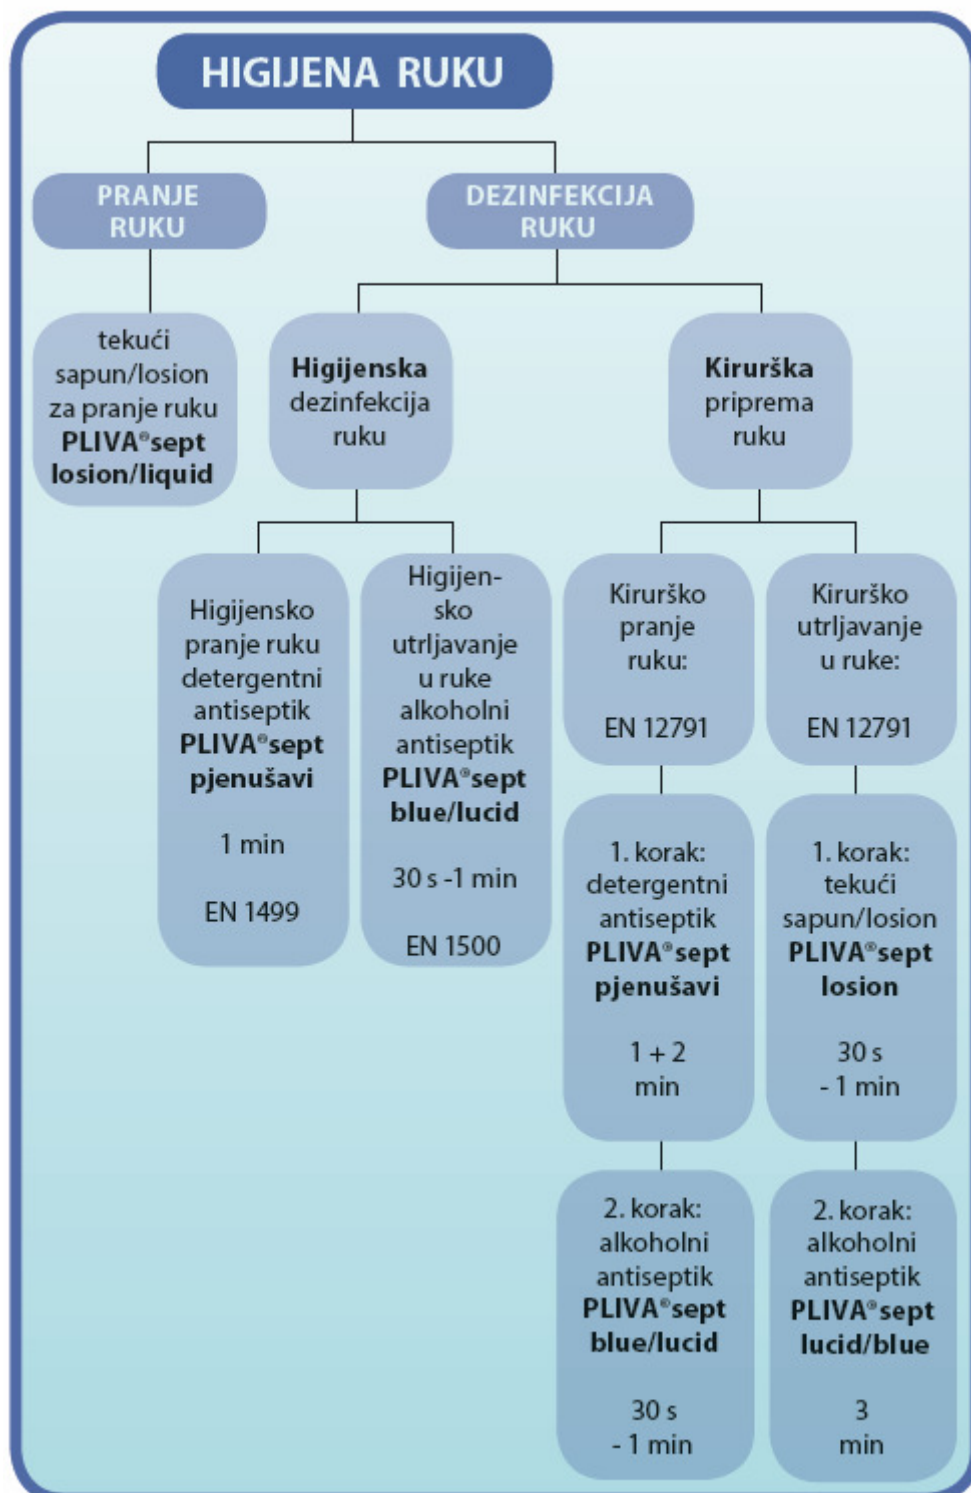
HIGIJENA RUKU

PRANJE RUKU

DEZINFEKCIJA RUKU

tekući sapun/losion za pranje ruku PLIVA®sept losion/liquid

Higijenska dezinfekcija ruku

Kirurška priprema ruku

Higijensko pranje ruku detergentni antiseptik PLIVA®sept pjenušavi

1 min

EN 1499

Higijensko utrljavanje u ruke alkoholni antiseptik PLIVA®sept blue/lucid

30 s -1 min

EN 1500

Kirurško pranje ruku:

EN 12791

Kirurško utrljavanje u ruke:

EN 12791

1. korak: detergentni antiseptik PLIVA®sept pjenušavi

1 + 2 min

1. korak: tekući sapun/losion PLIVA®sept losion

30 s - 1 min

2. korak: alkoholni antiseptik PLIVA®sept blue/lucid

30 s - 1 min

2. korak: alkoholni antiseptik PLIVA®sept lucid/blue

3 min